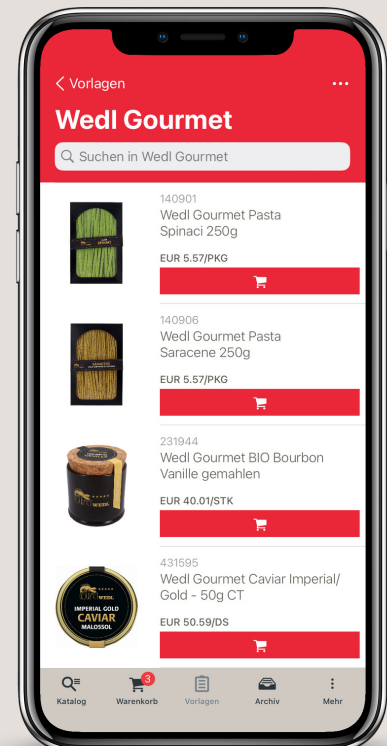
< Vorlagen

Wedl Gourmet

Suchen in Wedl Gourmet

140901
Wedl Gourmet Pasta Spinaci 250g
EUR 5.57/PKG

140906
Wedl Gourmet Pasta Saracene 250g
EUR 5.57/PKG

231944
Wedl Gourmet BIO Bourbon Vanille gemahlen
EUR 40.01/STK

431595
Wedl Gourmet Caviar Imperial/ Gold - 50g CT
EUR 50.59/DS

IMPERIAL GOLD
CAVIAR
MALOSSOL

Katalog
3
Warenkorb
Vorlagen
Archiv
Mehr